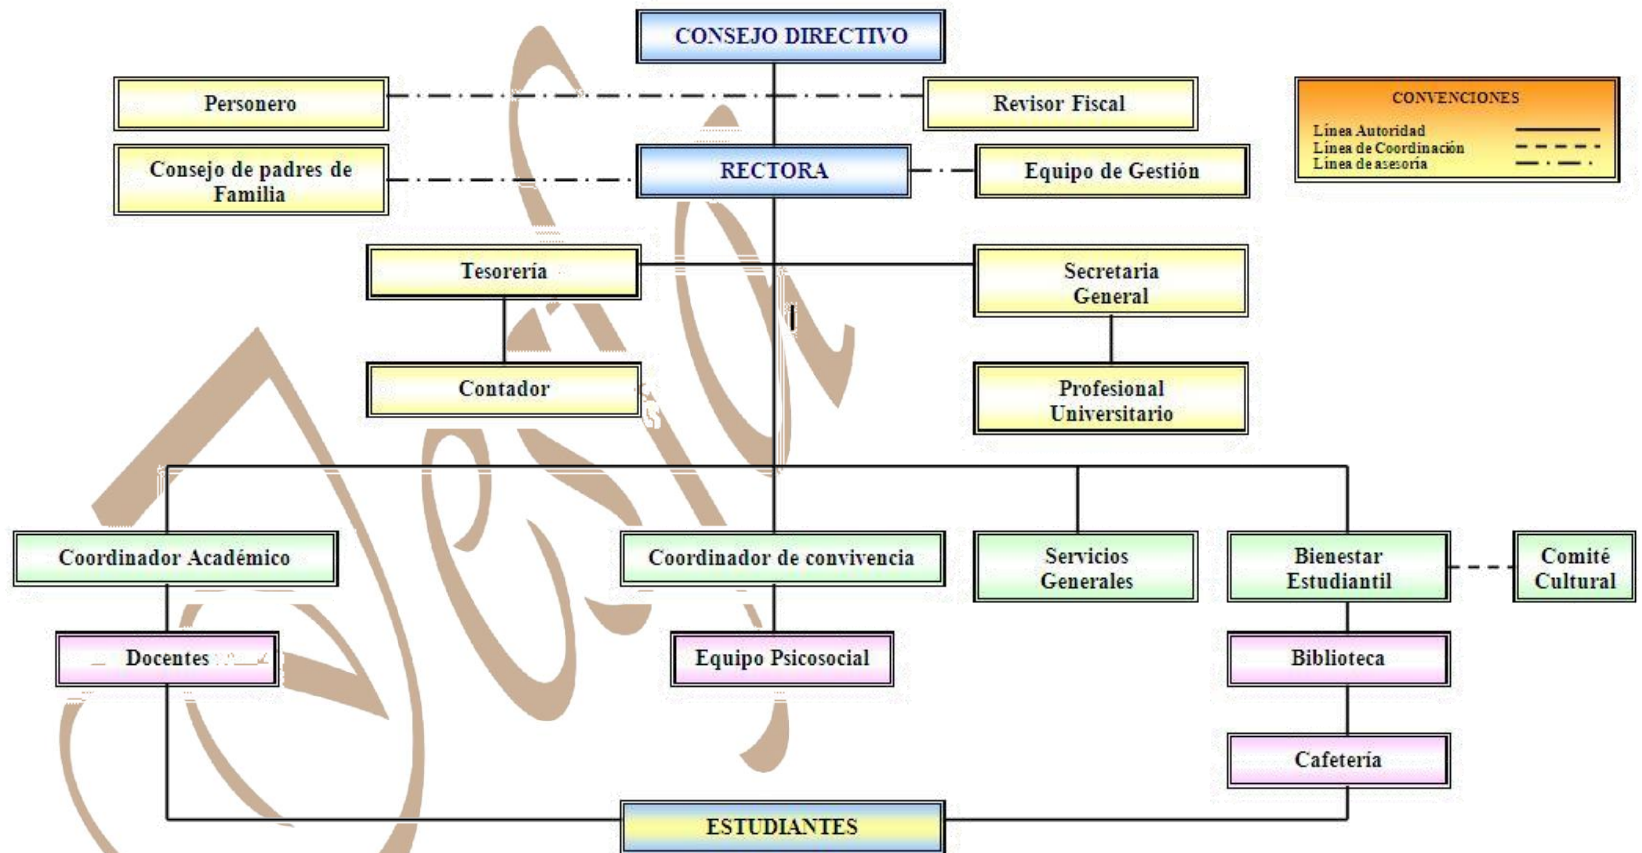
CONSEJO DIRECTIVO

Personero

Revisor Fiscal

CONVENCIONES
Línea Autoridad
Línea de Coordinación
Línea de asesoría

Consejo de padres de Familia

RECTORA

Equipo de Gestión

Tesorería

Secretaria General

Contador

Profesional Universitario

Coordinador Académico

Coordinador de convivencia

Servicios Generales

Bienestar Estudiantil

Comité Cultural

Docentes

Equipo Psicosocial

Biblioteca

Cafetería

ESTUDIANTES